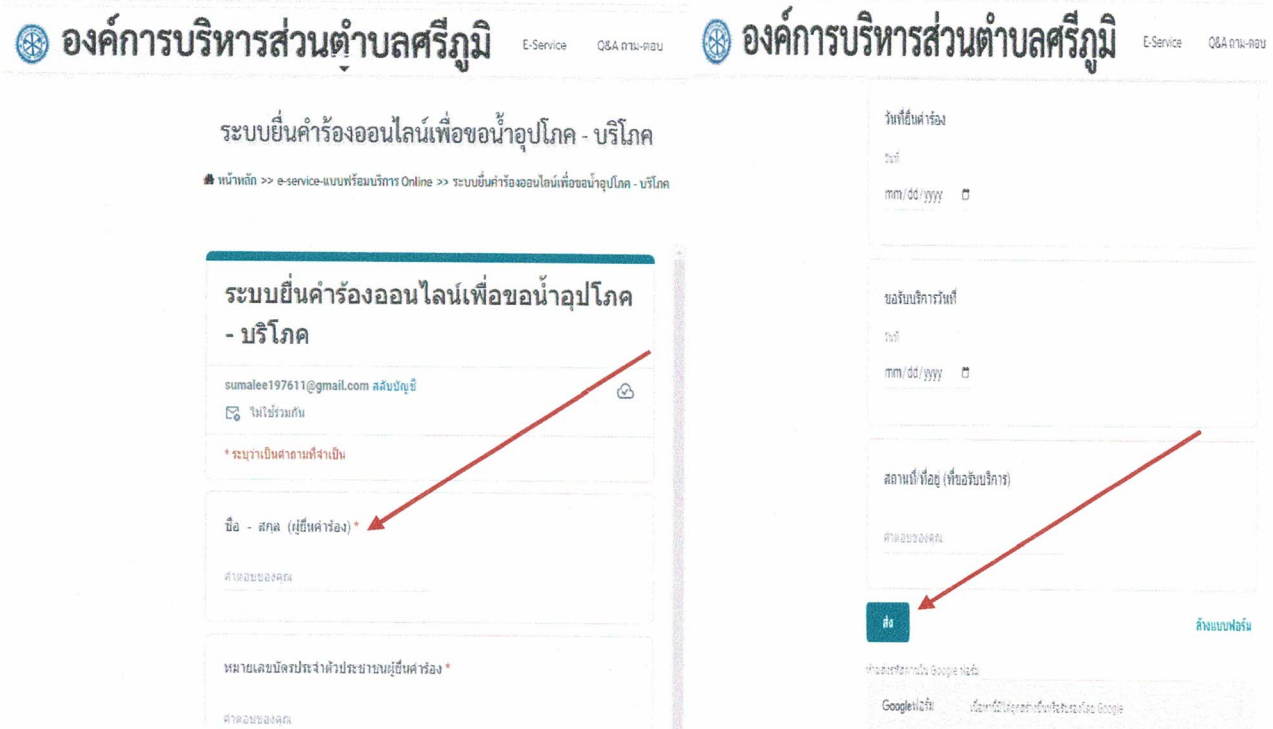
องค์การบริหารส่วนตำบลศรีภูมิ E-Service Q&A ถาม-ตอบ

ระบบยื่นคำร้องออนไลน์เพื่อขอน้ำอุปโภค - บริโภค

หน้าหลัก >> e-service-แบบพร้อมบริการ Online >> ระบบยื่นคำร้องออนไลน์เพื่อขอน้ำอุปโภค - บริโภค

ระบบยื่นคำร้องออนไลน์เพื่อขอน้ำอุปโภค - บริโภค

sumalee197611@gmail.com สลับบัญชี

ไม่ใช้ร่วมกัน

* ระบุว่าเป็นคำถามที่จำเป็น

ชื่อ - สกุล (ผู้ยื่นคำร้อง) *

คำตอบของคุณ

หมายเลขบัตรประจำตัวประชาชนผู้ยื่นคำร้อง *

คำตอบของคุณ

องค์การบริหารส่วนตำบลศรีภูมิ E-Service Q&A ถาม-ตอบ

วันที่ยื่นคำร้อง

วันที่

mm/dd/yyyy

ขอรับบริการวันที่

วันที่

mm/dd/yyyy

สถานที่ ที่อยู่ (ที่ขอรับบริการ)

คำตอบของคุณ

ส่ง

ล้างแบบฟอร์ม

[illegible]

Google ฟอร์ม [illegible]